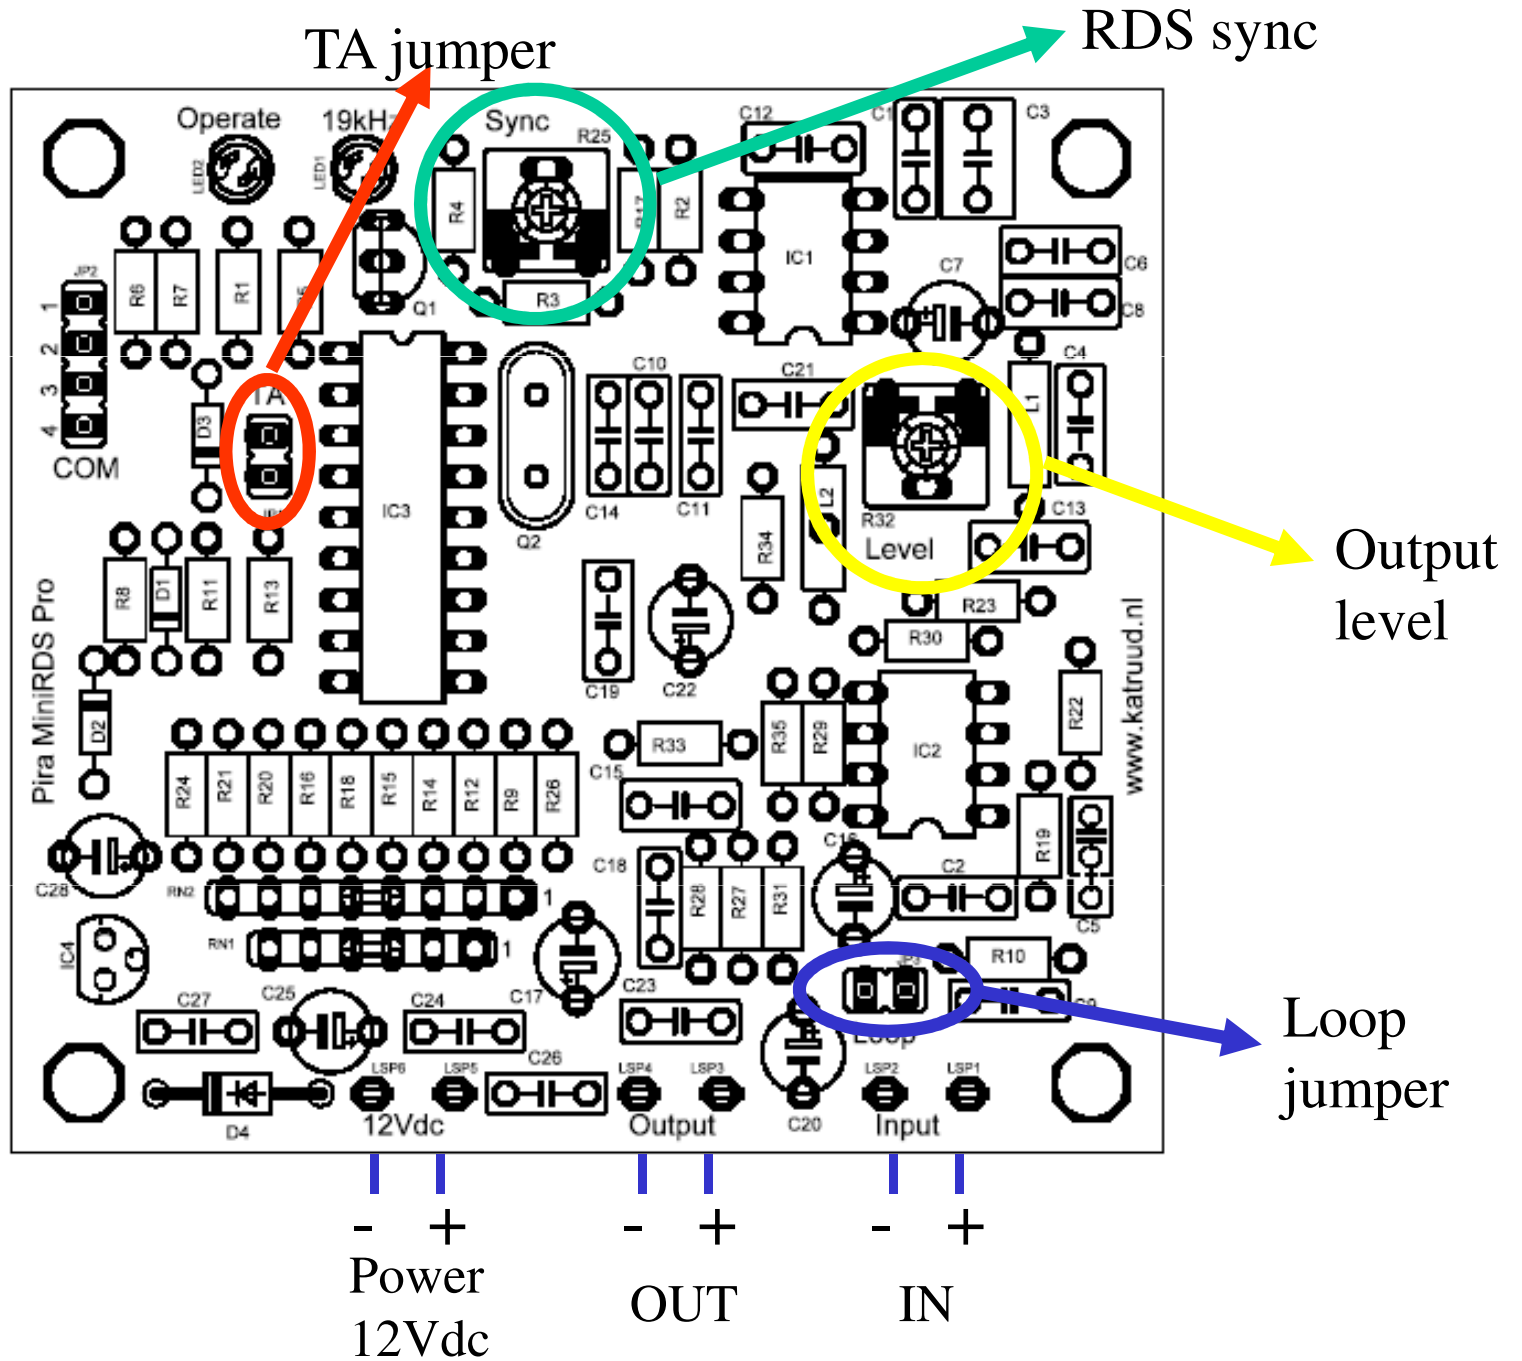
TA jumper

RDS sync

Operate
19kHz
Sync
R25
C12
C1
C3
LED2
LED1
R4
R17
R2
IC1
R6
R7
R1
R5
Q1
R3
C7
C6
C8
JP2
1
2
3
4
COM
TA
JP1
D3
IC3
Q2
C10
C14
C11
C21
C4
L1
C13
R32
Level
L2
R34

Output level

R8
D1
R11
R13
Pira MiniRDS Pro
D2
C19
C22
R23
R30
www.katruud.nl
R22
IC2
R35
R29
R33
C15
R24
R21
R20
R16
R18
R15
R14
R12
R9
R26
C28
RN2
1
RN1
1
IC4
C18
R28
R27
R31
C16
C2
R19
C5
R10
JP3
C9
Loop
C27
C25
C24
C17
C23
C26
D4
LSP6
LSP5
LSP4
LSP3
LSP2
LSP1
12Vdc
Output
C20
Input

Loop jumper

- +
Power
12Vdc

- +
OUT

- +
IN